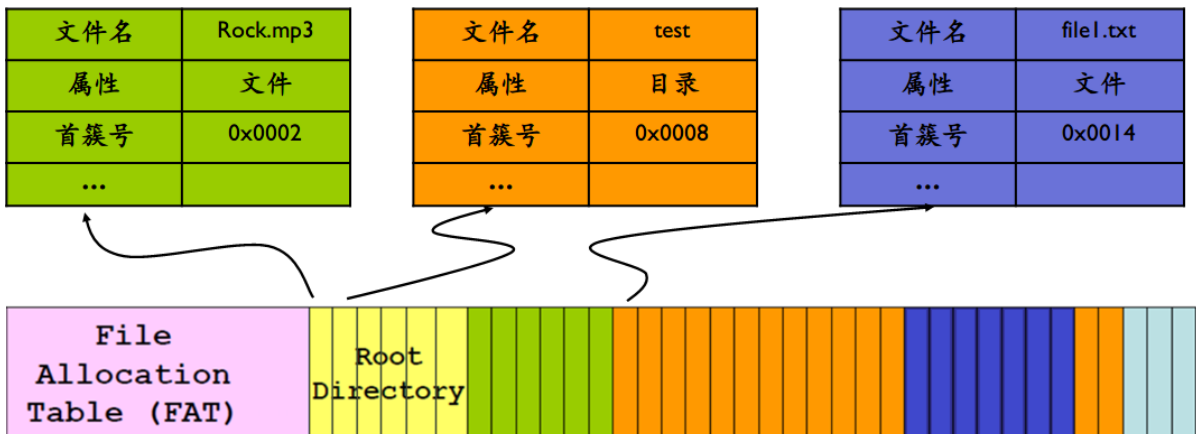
| 文件名 | Rock.mp3 |
|---|---|
| 属性 | 文件 |
| 首簇号 | 0x0002 |
| ... | |

| 文件名 | test |
|---|---|
| 属性 | 目录 |
| 首簇号 | 0x0008 |
| ... | |

| 文件名 | file1.txt |
|---|---|
| 属性 | 文件 |
| 首簇号 | 0x0014 |
| ... | |

File Allocation Table (FAT)

Root Directory